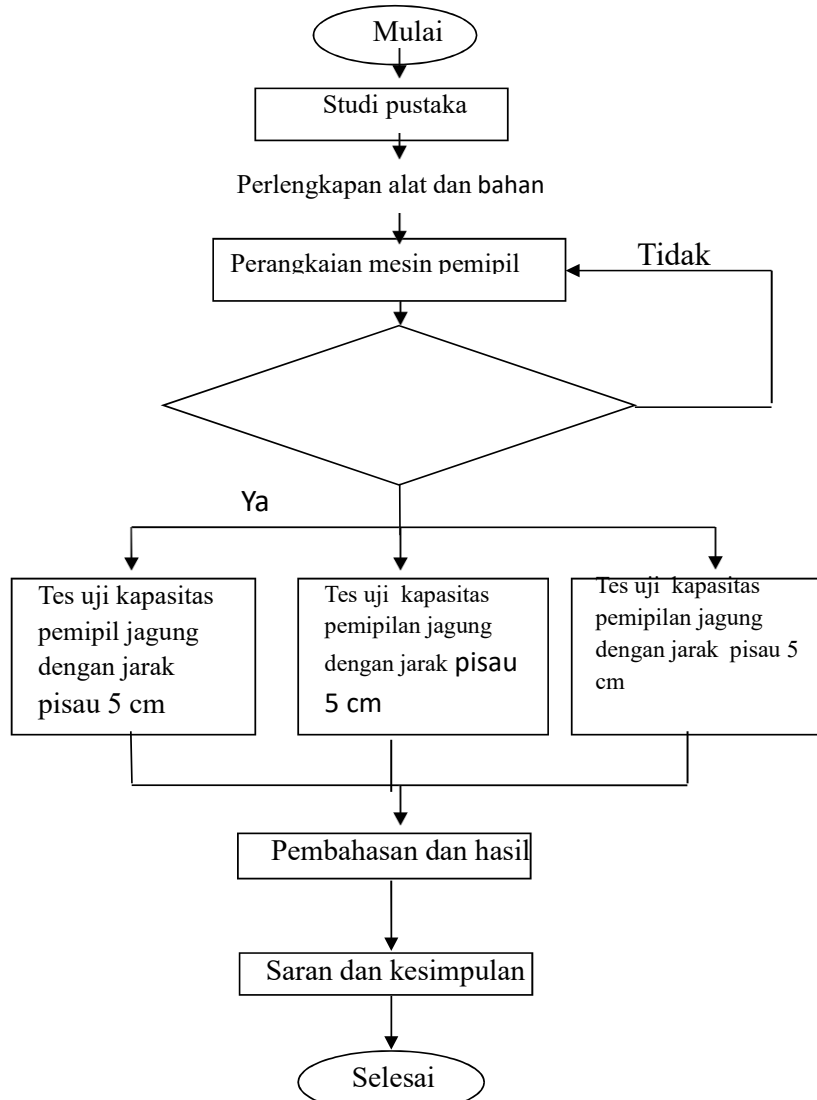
Mulai

Studi pustaka

Perlengkapan alat dan bahan

Perangkaian mesin pemipil

Tidak

Ya

Tes uji kapasitas pemipil jagung dengan jarak pisau 5 cm

Tes uji kapasitas pemipilan jagung dengan jarak pisau 5 cm

Tes uji kapasitas pemipilan jagung dengan jarak pisau 5 cm

Pembahasan dan hasil

Saran dan kesimpulan

Selesai